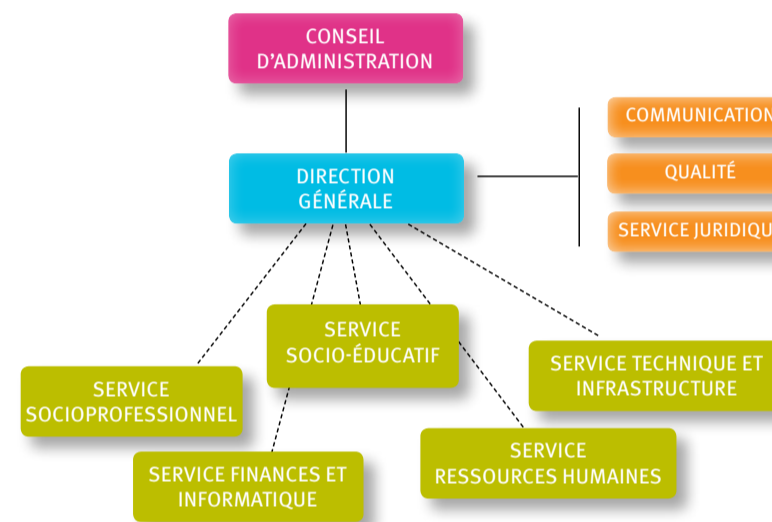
CONSEIL D'ADMINISTRATION

DIRECTION GÉNÉRALE

COMMUNICATION

QUALITÉ

SERVICE JURIDIQU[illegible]

SERVICE SOCIO-ÉDUCATIF

SERVICE TECHNIQUE ET INFRASTRUCTURE

SERVICE SOCIOPROFESSIONNEL

SERVICE RESSOURCES HUMAINES

SERVICE FINANCES ET INFORMATIQUE